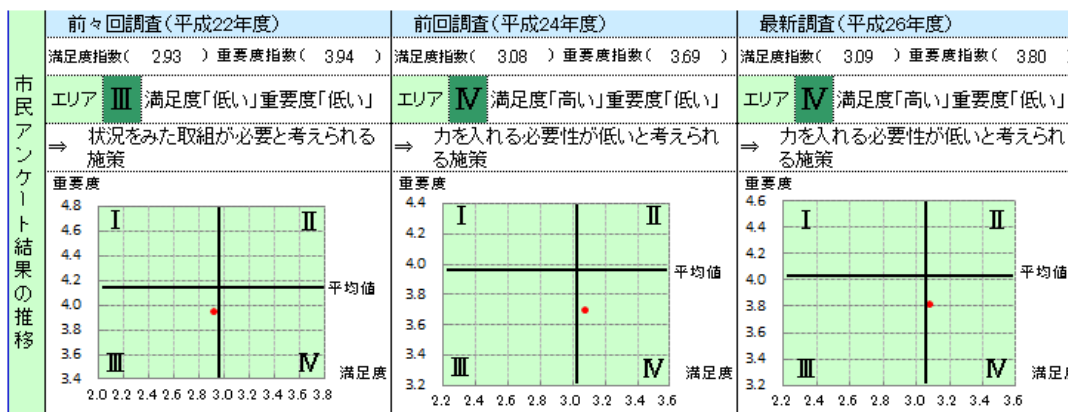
市民アンケート結果の推移

| 前々回調査（平成22年度） | 前回調査（平成24年度） | 最新調査（平成26年度） |
|---|---|---|
| 満足度指数（　2.93　）重要度指数（　3.94　） | 満足度指数（　3.08　）重要度指数（　3.69　） | 満足度指数（　3.09　）重要度指数（　3.80 |
| エリア Ⅲ 満足度「低い」重要度「低い」 | エリア Ⅳ 満足度「高い」重要度「低い」 | エリア Ⅳ 満足度「高い」重要度「低い」 |
| ⇒ 状況をみた取組が必要と考えられる施策 | ⇒ 力を入れる必要性が低いと考えられる施策 | ⇒ 力を入れる必要性が低いと考えられる施策 |

重要度
4.8
4.6
4.4
4.2
4.0
3.8
3.6
3.4
Ⅰ Ⅱ Ⅲ Ⅳ
平均値
満足度
2.0 2.2 2.4 2.6 2.8 3.0 3.2 3.4 3.6 3.8

重要度
4.4
4.2
4.0
3.8
3.6
3.4
3.2
Ⅰ Ⅱ Ⅲ Ⅳ
平均値
満足度
2.2 2.4 2.6 2.8 3.0 3.2 3.4 3.6

重要度
4.6
4.4
4.2
4.0
3.8
3.6
3.4
3.2
Ⅰ Ⅱ Ⅲ Ⅳ
平均値
満足度
2.2 2.4 2.6 2.8 3.0 3.2 3.4 3.6